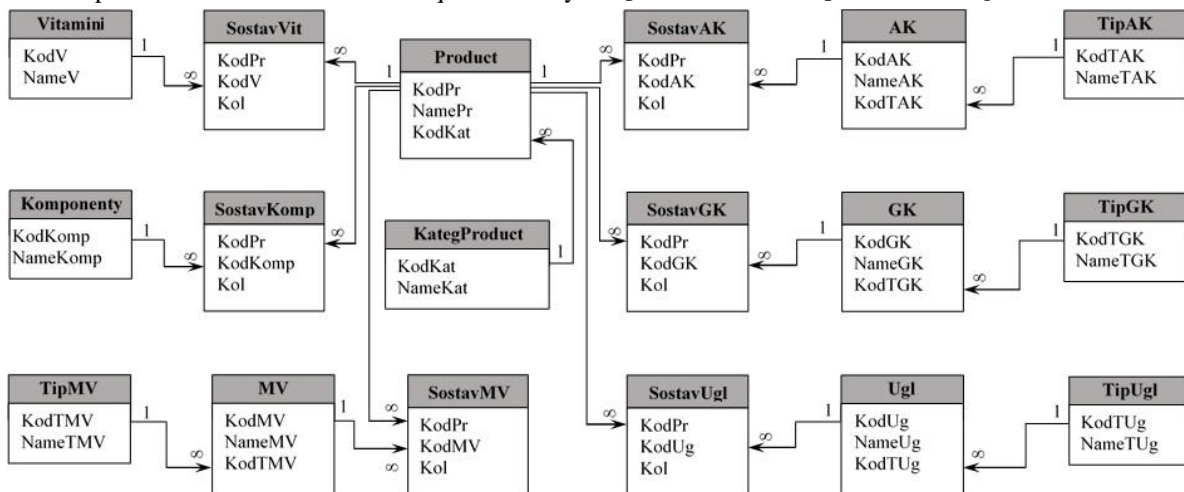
Vitamini
KodV
NameV

1

∞

SostavVit
KodPr
KodV
Kol

∞

1

Product
KodPr
NamePr
KodKat

1

∞

SostavAK
KodPr
KodAK
Kol

∞

1

AK
KodAK
NameAK
KodTAK

∞

1

TipAK
KodTAK
NameTAK

Komponenty
KodKomp
NameKomp

1

∞

SostavKomp
KodPr
KodKomp
Kol

∞

KategProduct
KodKat
NameKat

1

∞

∞

SostavGK
KodPr
KodGK
Kol

∞

1

GK
KodGK
NameGK
KodTGK

∞

1

TipGK
KodTGK
NameTGK

TipMV
KodTMV
NameTMV

1

∞

MV
KodMV
NameMV
KodTMV

1

∞

∞

SostavMV
KodPr
KodMV
Kol

∞

SostavUgl
KodPr
KodUg
Kol

∞

1

Ugl
KodUg
NameUg
KodTUg

∞

1

TipUgl
KodTUg
NameTUg